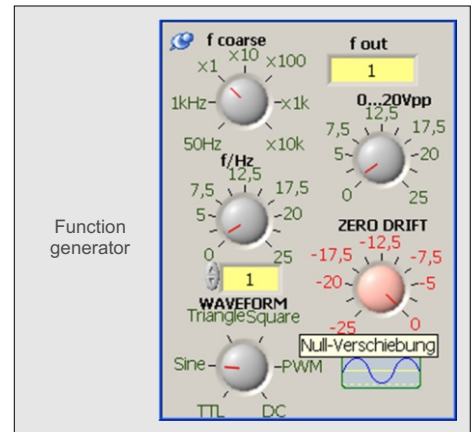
Function generator

f coarse
x1 x10 x100
1kHz- -x1k
50Hz x10k

f out
1

0...20Vpp
7,5 12,5 17,5
5- -20
0 25

f/Hz
7,5 12,5 17,5
5- -20
0 25

1

WAVEFORM
Triangle Square
Sine- -PWM
TTL DC

ZERO DRIFT
-17,5 -12,5 -7,5
-20- -5
-25 0

Null-Verschiebung